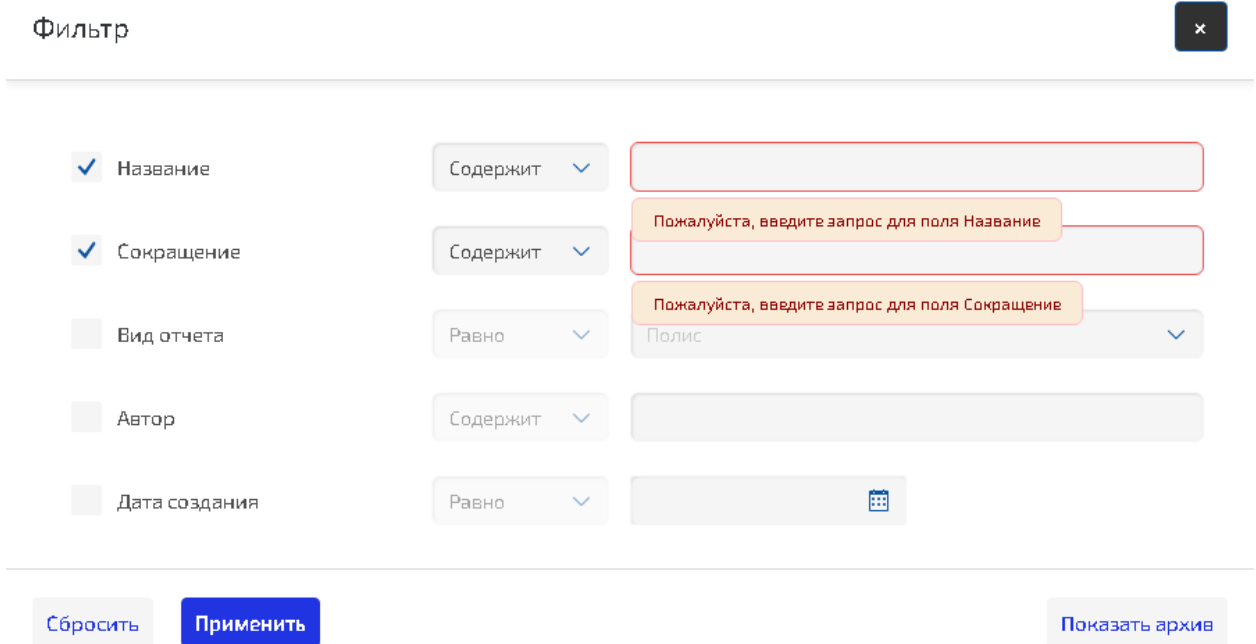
Фильтр

×

Название

Содержит

Пожалуйста, введите запрос для поля Название

Сокращение

Содержит

Пожалуйста, введите запрос для поля Сокращение

Вид отчета

Равно

Полис

Автор

Содержит

Дата создания

Равно

Сбросить

Применить

Показать архив